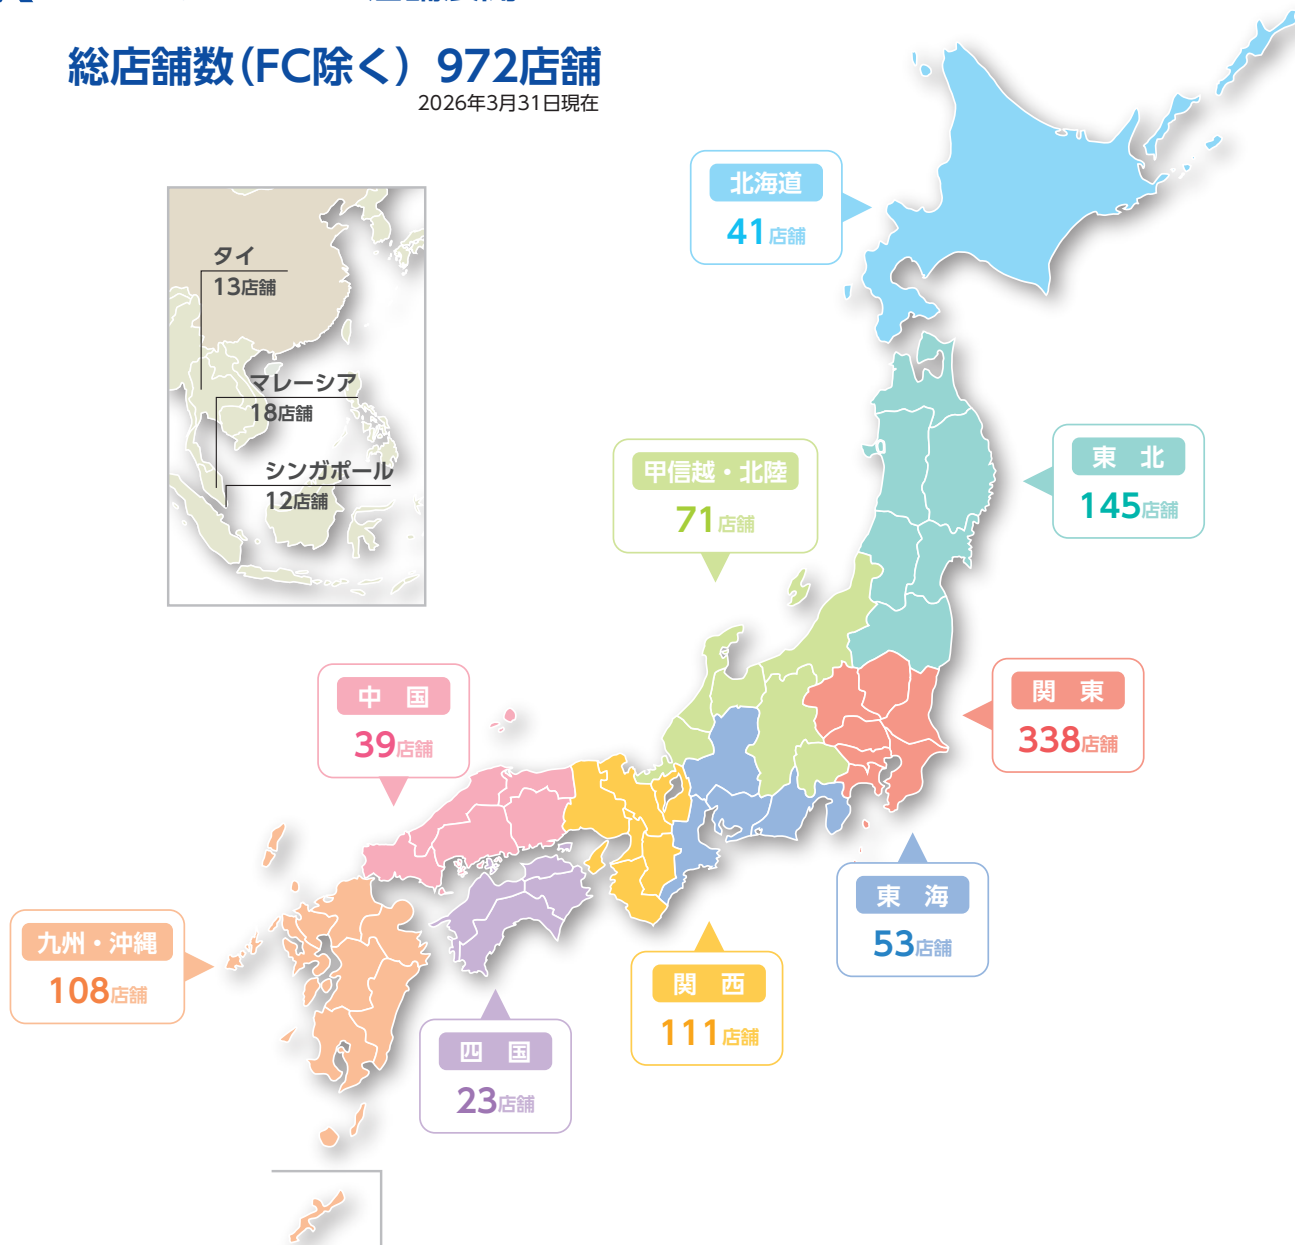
総店舗数（FC除く）972店舗
2026年3月31日現在

タイ
13店舗

マレーシア
18店舗

シンガポール
12店舗

北海道
41店舗

東　北
145店舗

甲信越・北陸
71店舗

関　東
338店舗

中　国
39店舗

東　海
53店舗

九州・沖縄
108店舗

関　西
111店舗

四　国
23店舗